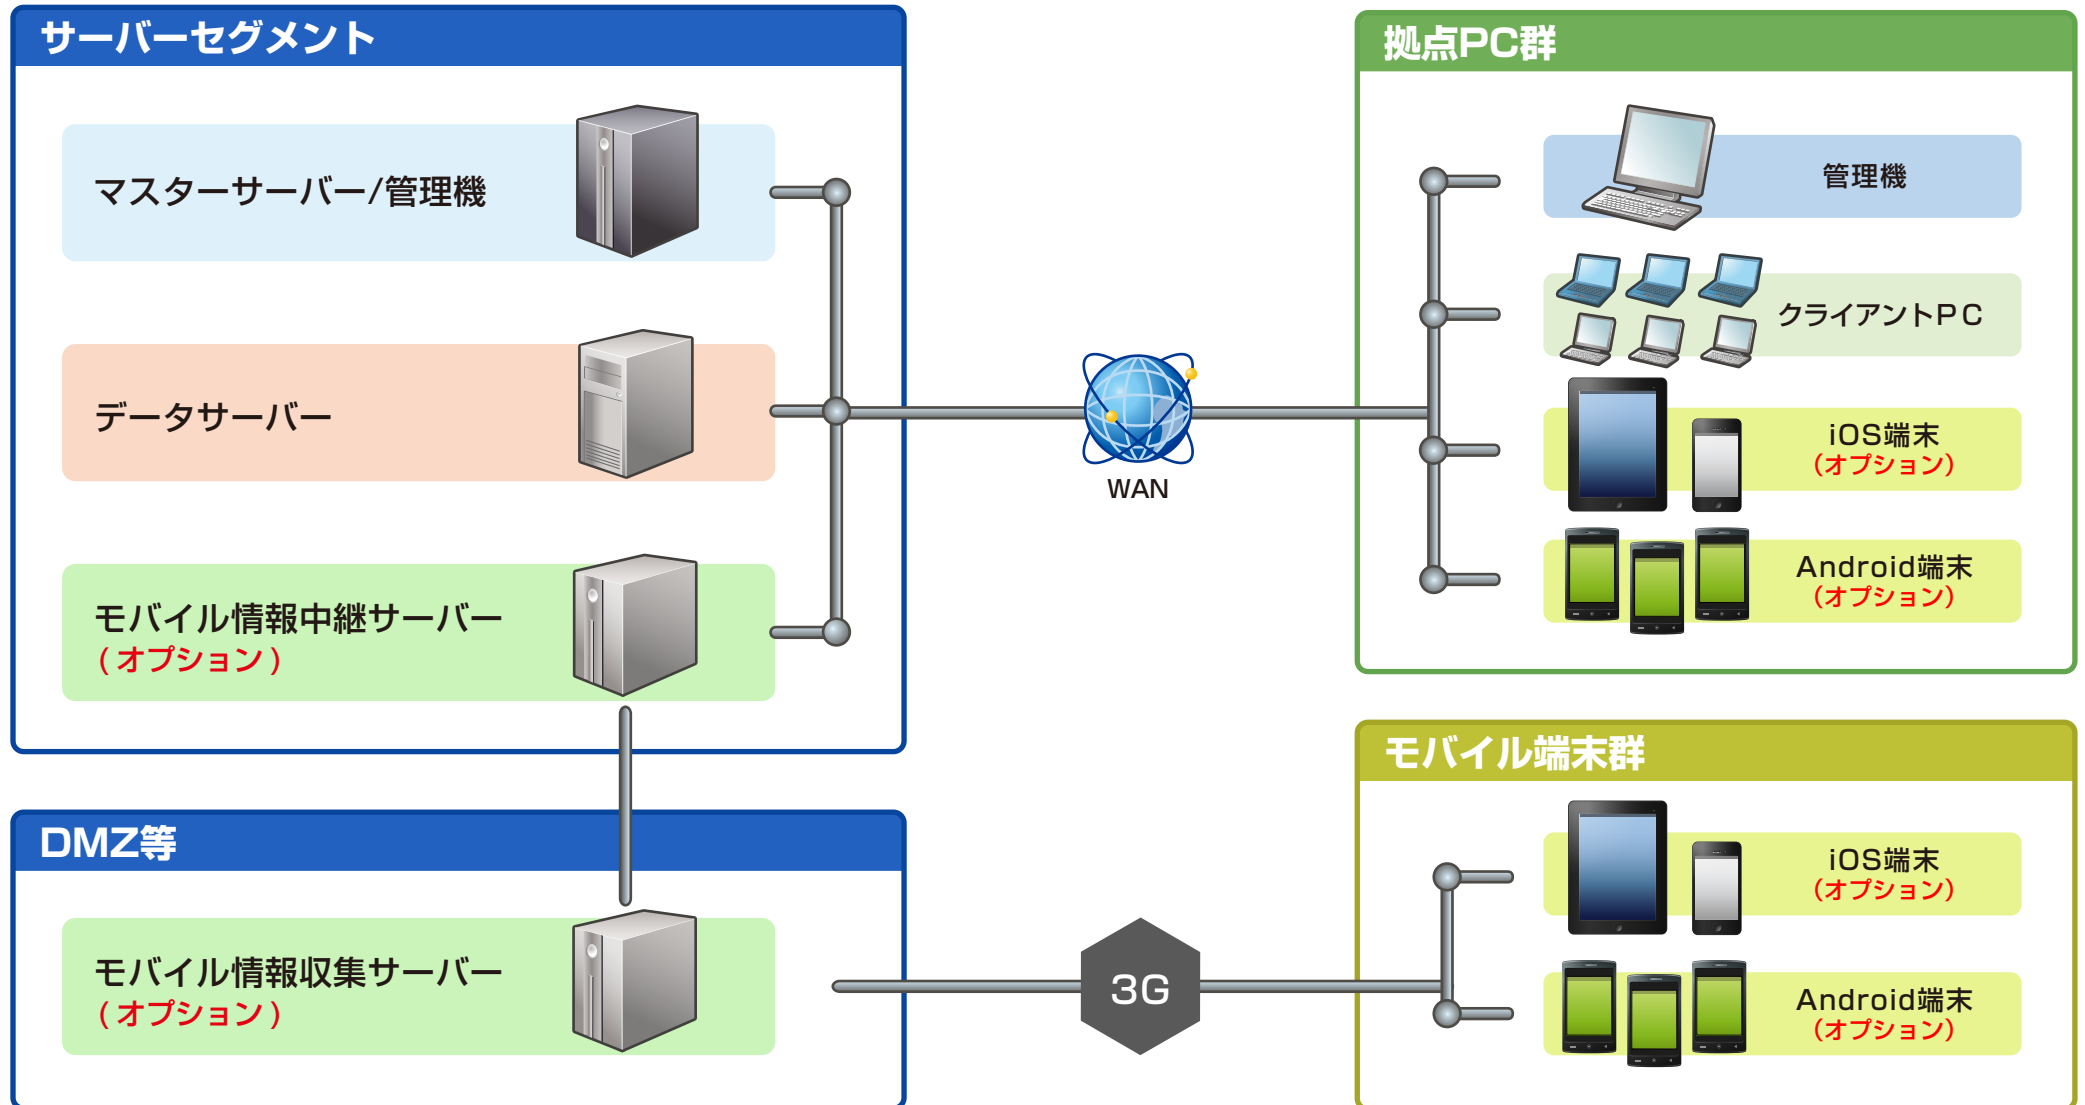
サーバーセグメント

マスターサーバー/管理機

データサーバー

モバイル情報中継サーバー
（オプション）

DMZ等

モバイル情報収集サーバー
（オプション）

WAN

3G

拠点PC群

管理機

クライアントPC

iOS端末
（オプション）

Android端末
（オプション）

モバイル端末群

iOS端末
（オプション）

Android端末
（オプション）